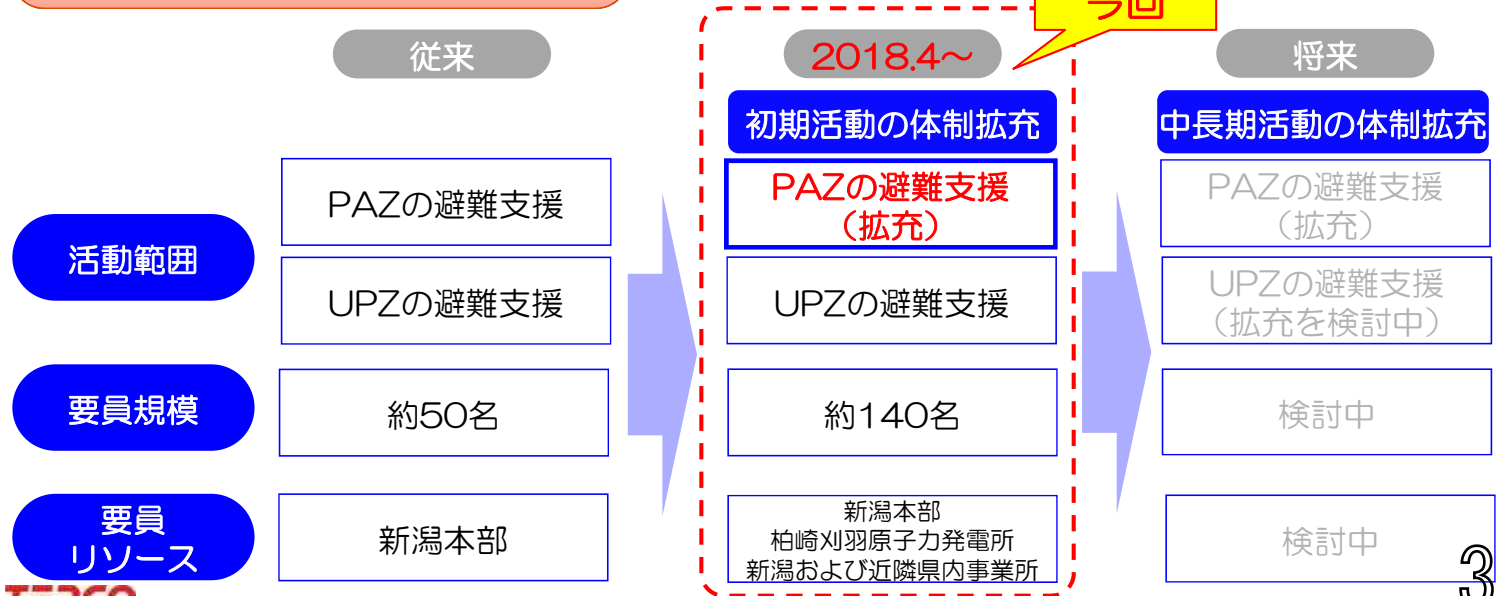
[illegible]

従来

2018.4～

将来

初期活動の体制拡充

中長期活動の体制拡充

活動範囲

PAZの避難支援

PAZの避難支援
（拡充）

PAZの避難支援
（拡充）

UPZの避難支援

UPZの避難支援

UPZの避難支援
（拡充を検討中）

要員規模

約50名

約140名

検討中

要員
リソース

新潟本部

新潟本部
柏崎刈羽原子力発電所
新潟および近隣県内事業所

検討中

TEPCO

3